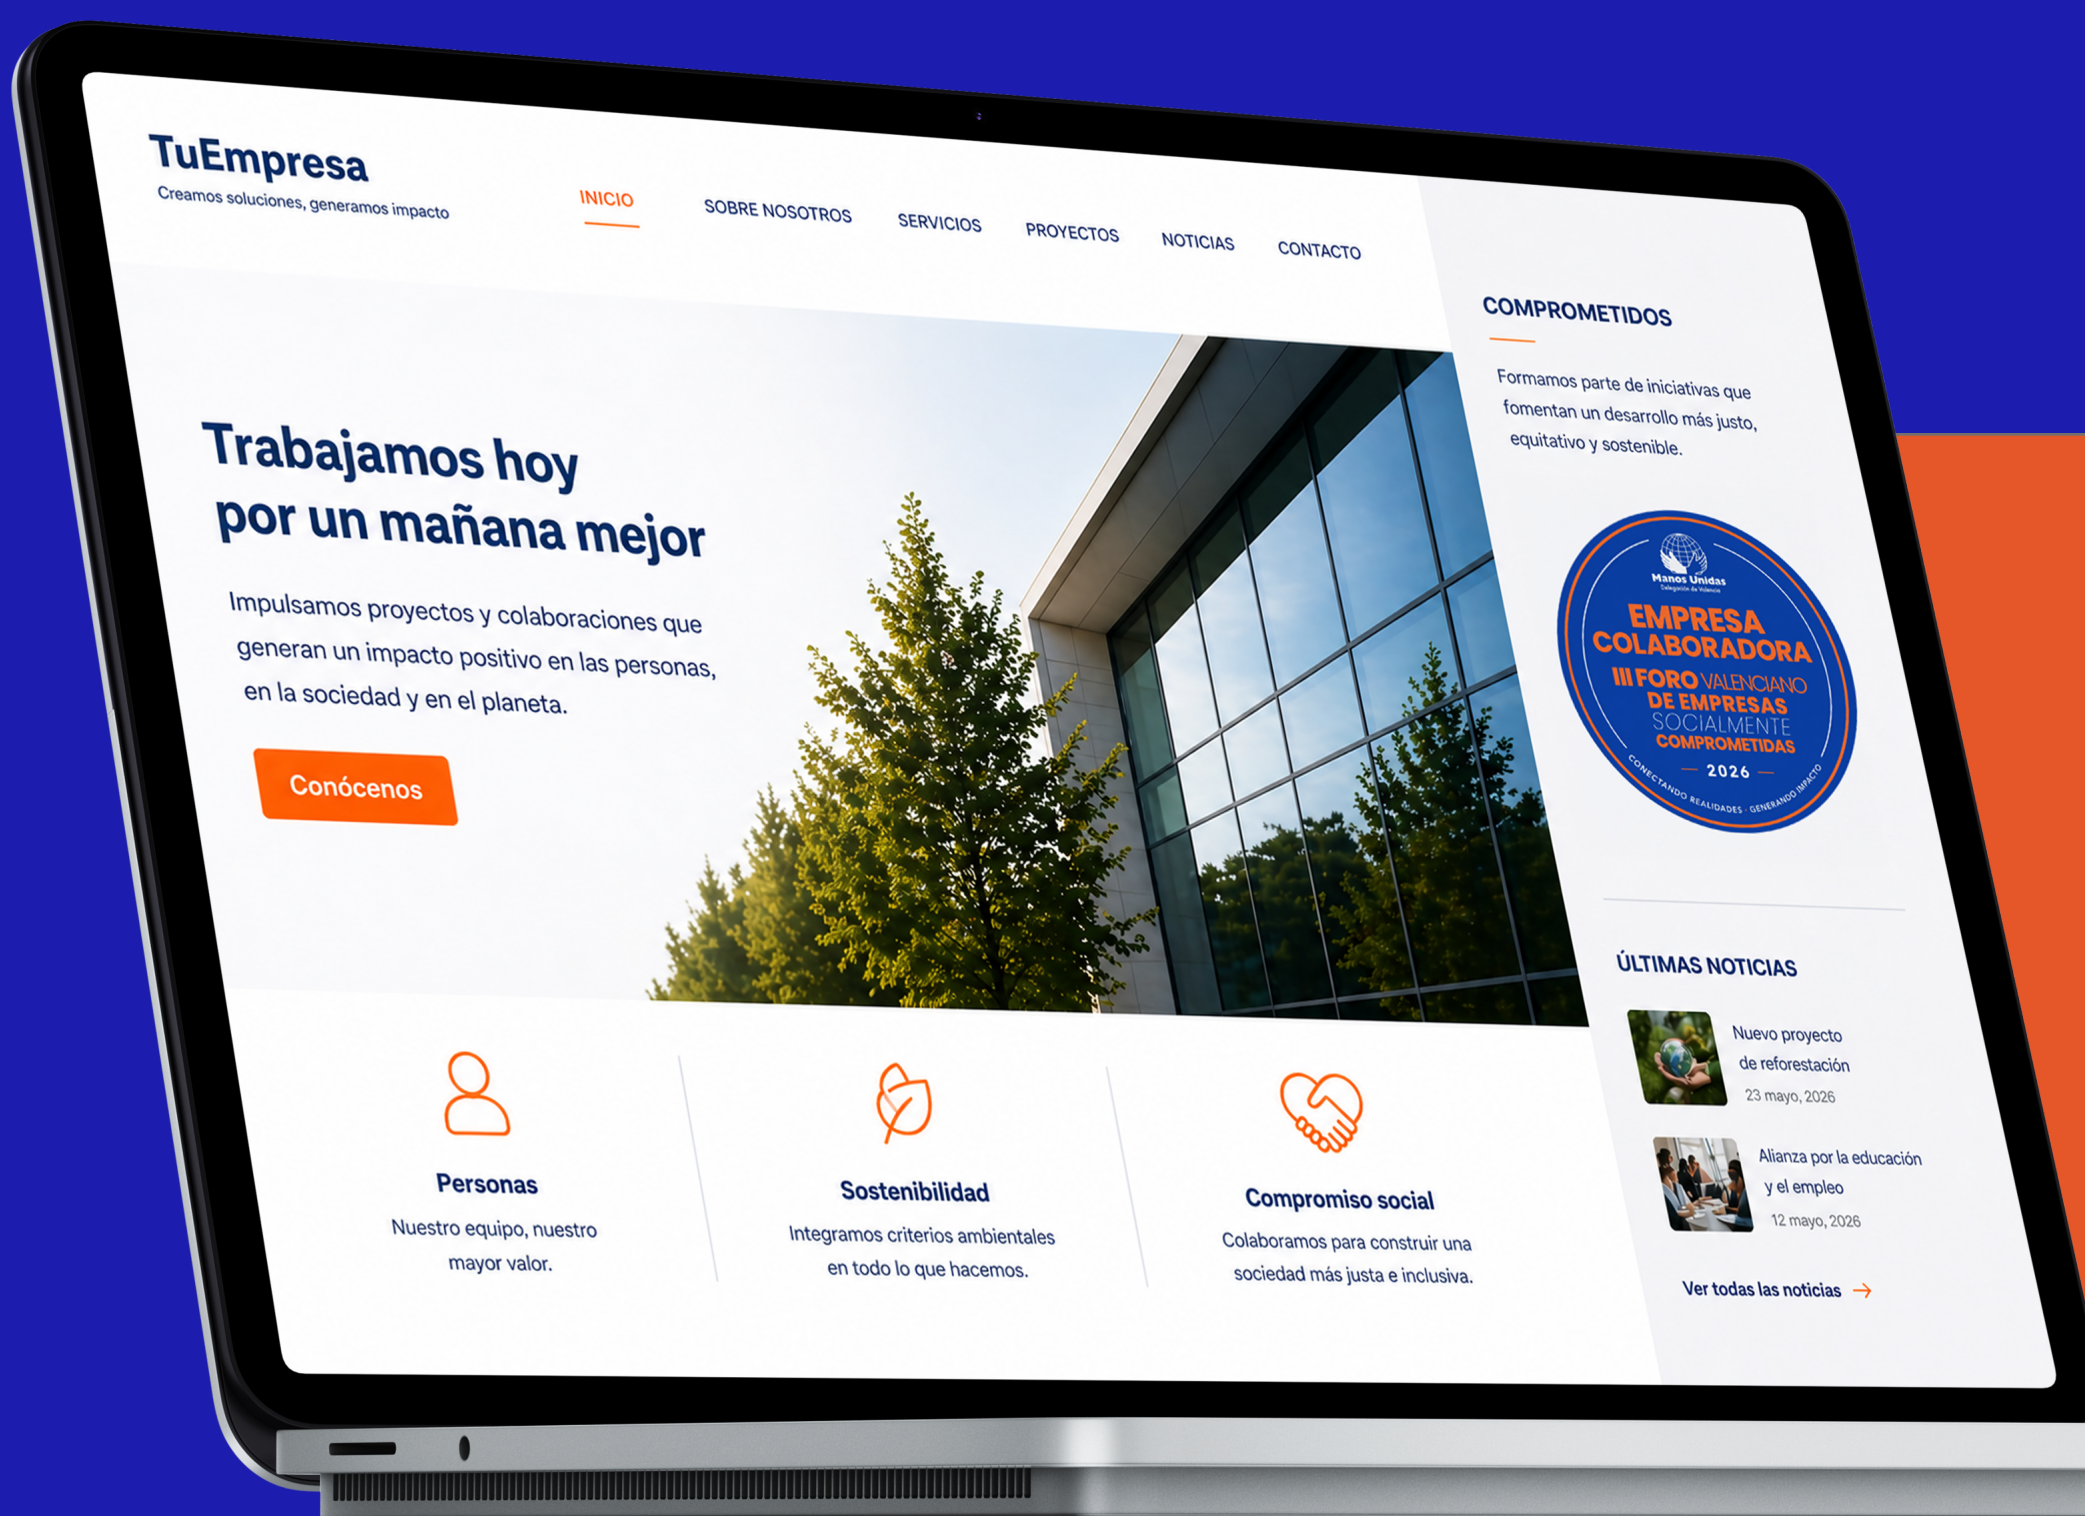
TuEmpresa
Creamos soluciones, generamos impacto

INICIO SOBRE NOSOTROS SERVICIOS PROYECTOS NOTICIAS CONTACTO

Trabajamos hoy por un mañana mejor

Impulsamos proyectos y colaboraciones que generan un impacto positivo en las personas, en la sociedad y en el planeta.

Conócenos

COMPROMETIDOS

Formamos parte de iniciativas que fomentan un desarrollo más justo, equitativo y sostenible.

Manos Unidas
Delegación de Valencia
EMPRESA COLABORADORA
III FORO VALENCIANO DE EMPRESAS SOCIALMENTE COMPROMETIDAS
— 2026 —
CONECTANDO REALIDADES · GENERANDO IMPACTO

ÚLTIMAS NOTICIAS

Nuevo proyecto de reforestación
23 mayo, 2026

Alianza por la educación y el empleo
12 mayo, 2026

Ver todas las noticias →

Personas
Nuestro equipo, nuestro mayor valor.

Sostenibilidad
Integramos criterios ambientales en todo lo que hacemos.

Compromiso social
Colaboramos para construir una sociedad más justa e inclusiva.